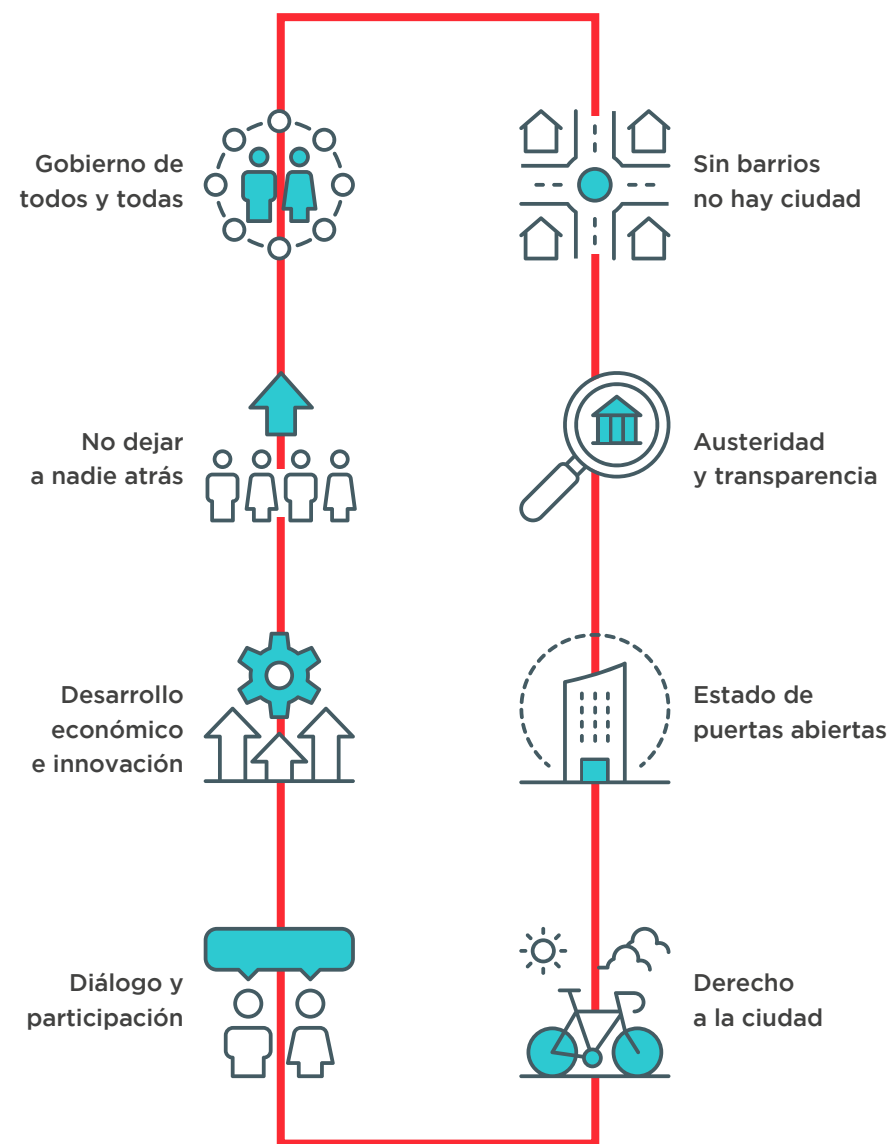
Gobierno de todos y todas

Sin barrios no hay ciudad

No dejar a nadie atrás

Austeridad y transparencia

Desarrollo económico e innovación

Estado de puertas abiertas

Diálogo y participación

Derecho a la ciudad